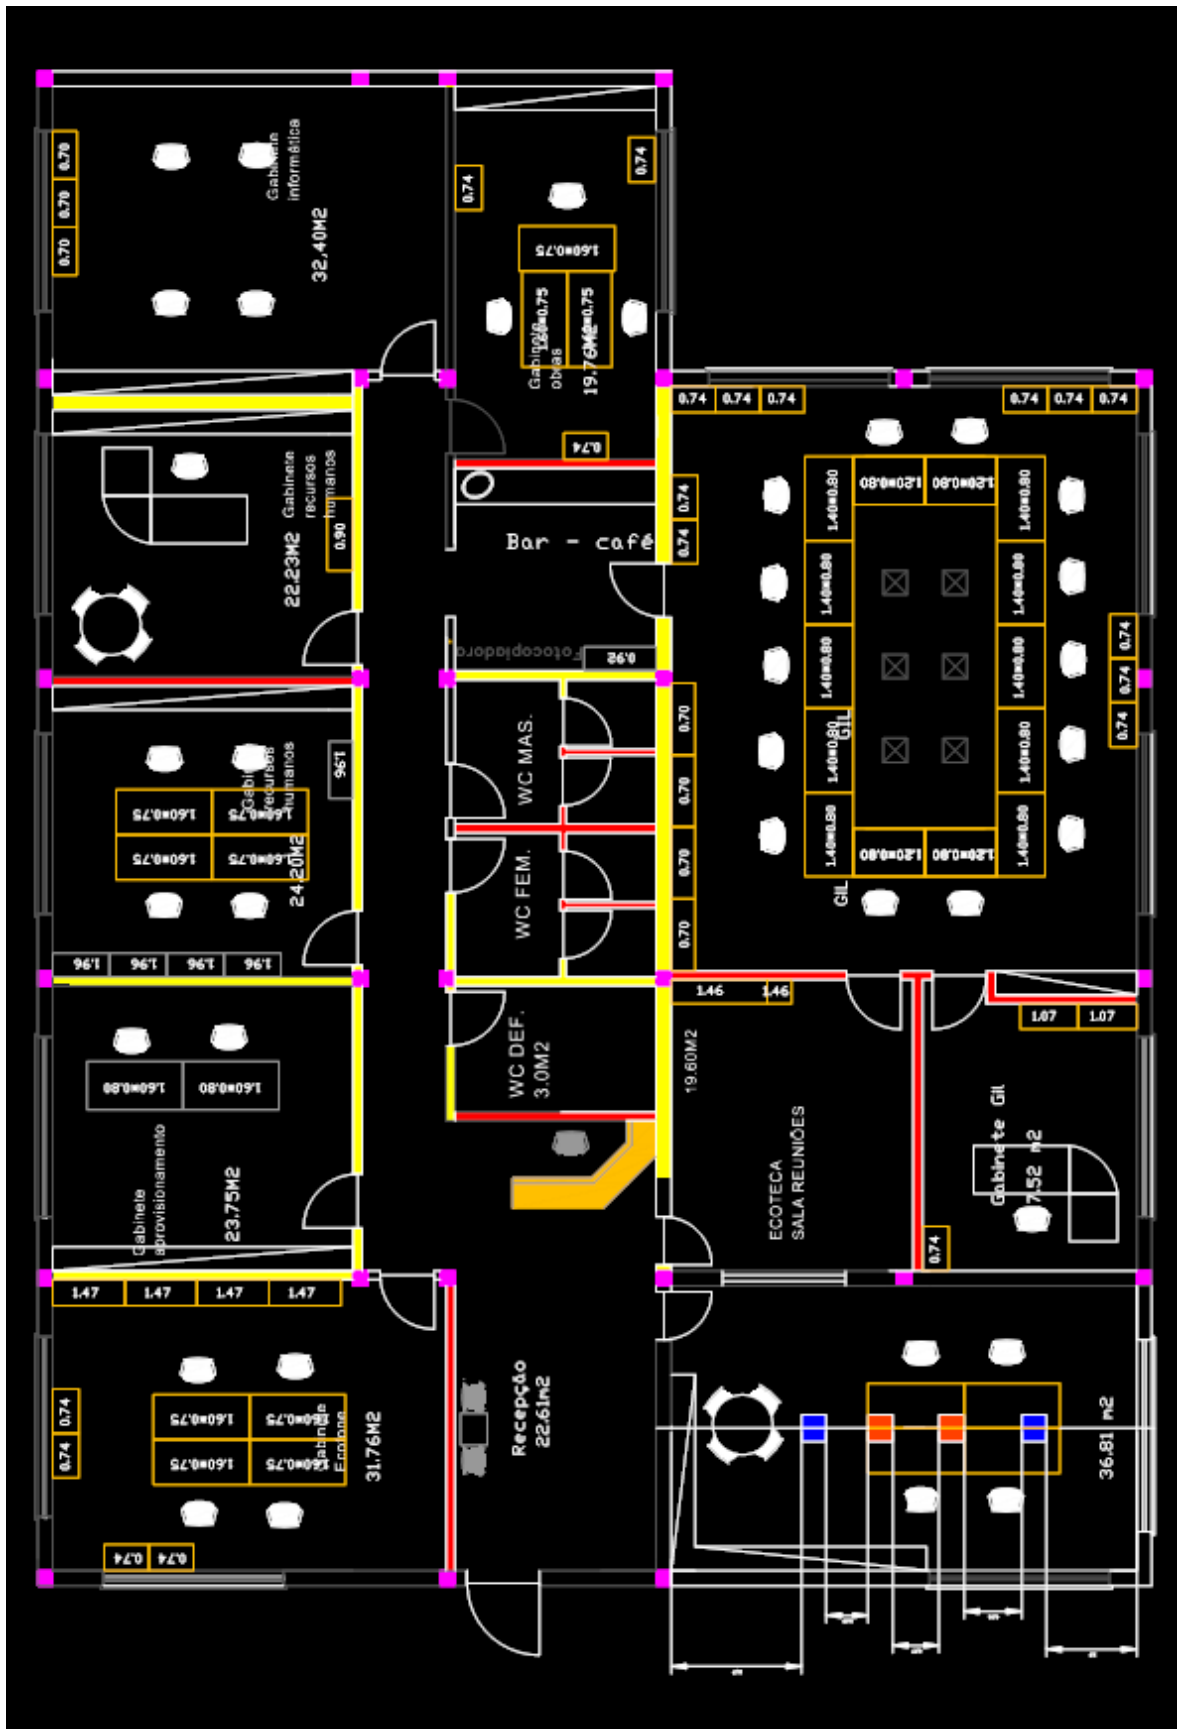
0.70
0.70
0.70
Gabinete informática
32.40M2
0.74
0.74
1.60x0.75
1.60x0.75
1.60x0.75
Gabinete obras
19.76M2
0.74 0.74 0.74
0.74 0.74 0.74
0.74
Gabinete recursos humanos
22.23M2
0.90
0.74
0.74
Bar - café
1.20x0.80 1.20x0.80
1.40x0.80 1.40x0.80
1.40x0.80 1.40x0.80
1.40x0.80 1.40x0.80
1.40x0.80 1.40x0.80
1.40x0.80 1.40x0.80
GIL
1.20x0.80 1.20x0.80
GIL
0.74
0.74
0.74
Fotocopiadora
0.92
1.96
Gabinete recursos humanos
1.60x0.75 1.60x0.75
1.60x0.75 1.60x0.75
24.20M2
WC MAS.
WC FEM.
0.70
0.70
0.70
0.70
1.96 1.96 1.96 1.96
1.46 1.46
1.07 1.07
1.60x0.80 1.60x0.80
Gabinete aprovisionamento
23.75M2
WC DEF.
3.0M2
19.60M2
ECOTECA
SALA REUNIÕES
Gabinete Gil
7.52 m2
0.74
1.47 1.47 1.47 1.47
0.74
0.74
1.60x0.75 1.60x0.75
1.60x0.75 1.60x0.75
Gabinete Ecolone
31.76M2
0.74 0.74
Recepção
22.61m2
36.81 m2